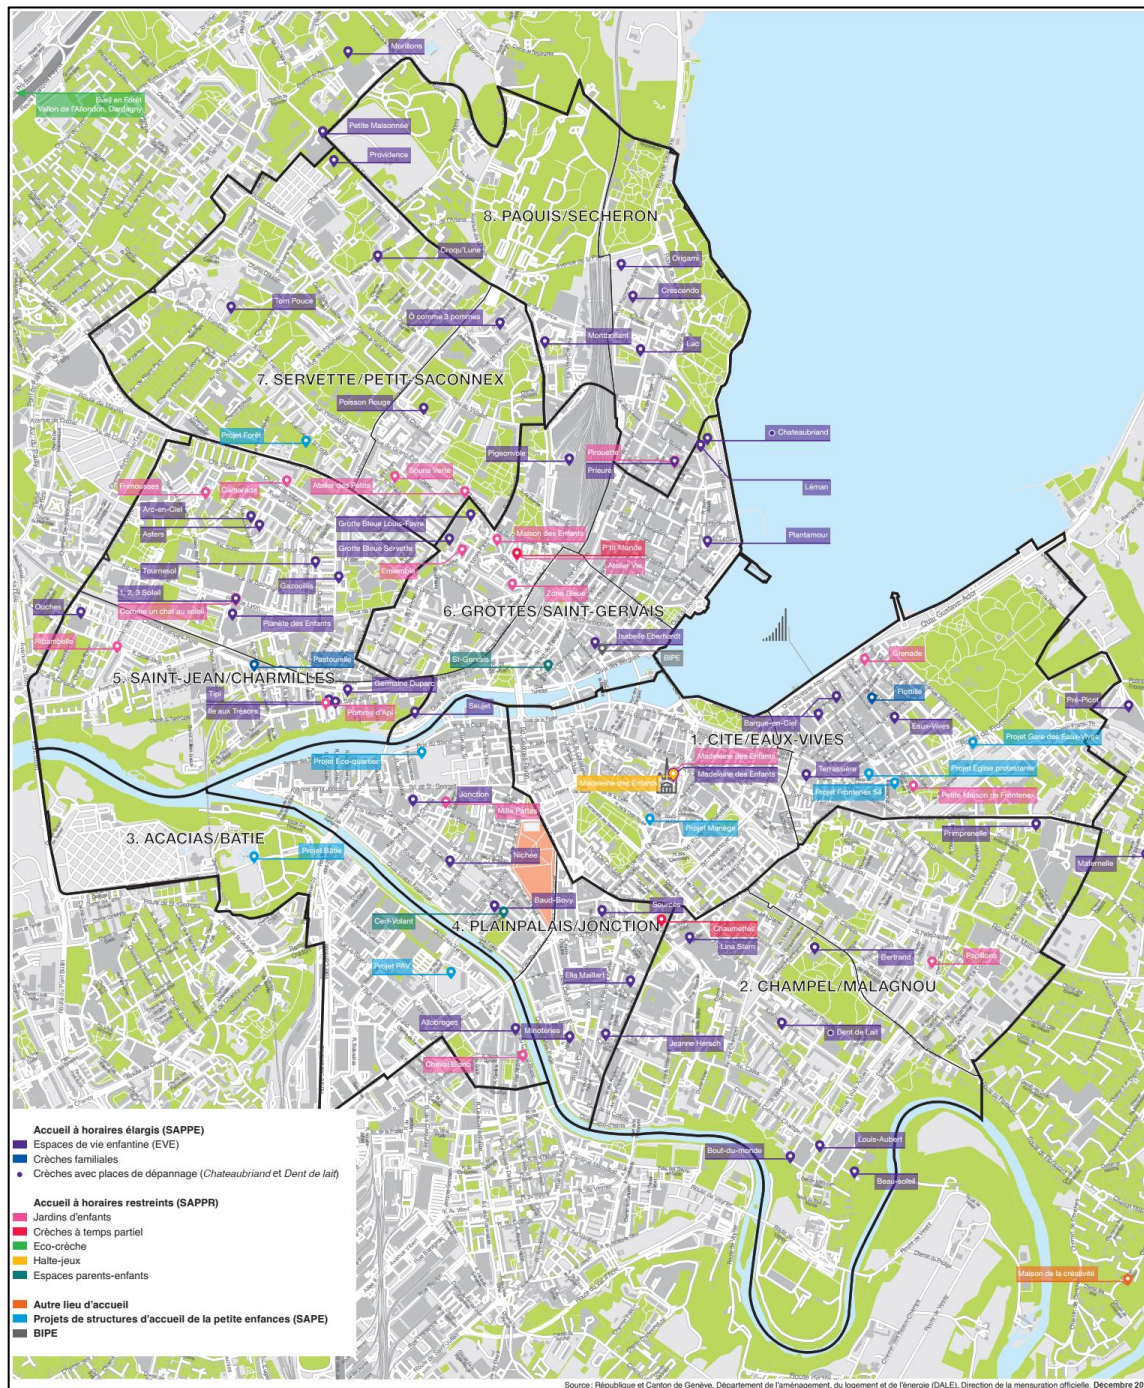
Morillons

Eveil en Forêt
Vallon de l'Allondon, Dardagny

Petite Maisonnée

Providence

8. PAQUIS/SECHERON

Croqu'Lune

Origami

Crescendo

Tom Pouce

Ô comme 3 pommes

Montbrillant

Lac

7. SERVETTE/PETIT-SACONNEX

Poisson Rouge

Chateaubriand

Projet Forêt

Pigeonvole

Pirouette

Prieuré

Léman

Souris Verte

Frimousses

Gambades

Atelier des Petits

Arc-en-Ciel

Asters

Grotte Bleue Louis-Favre

Maison des Enfants

Plantamour

Grotte Bleue Servette

P'tit Monde

Ensemble

Atelier Vie

Tournesol

Gazouillis

Zone Bleue

1, 2, 3 Soleil

Comme un chat au soleil

Ouches

Planète des Enfants

6. GROTTES/SAINT-GERVAIS

Isabelle Eberhardt

Ribambelle

BIPE

St-Gervais

Pastourelle

Grenade

5. SAINT-JEAN/CHARMILLES

Germaine Duparc

Flottille

Tipi

Ile aux Trésors

Pomme d'Api

Seujet

Pré-Picot

Barque-en-Ciel

Eaux-Vives

Projet Gare des Eaux-Vives

1. CITÉ/EAUX-VIVES

Madeleine des Enfants

Projet Eco-quartier

Madeleine des Enfants

Madeleine des Enfants

Terrassière

Projet Eglise protestante

Projet Frontenex 54

Petite Maison de Frontenex

Jonction

Mille Pattes

Projet Manege

Primprenelle

3. ACACIAS/BATIE

Projet Batie

Nichée

Maternelle

Baud-Bovy

Sources

Cerf-Volant

4. PLAINPALAIS/JONCTION

Chaumettes

Lina Stern

Bertrand

Papillons

Projet PAV

Ella Maillart

2. CHAMPEL/MALAGNOU

Dent de Lait

Allobroges

Minoteries

Jeanne Hersch

Chérubins

Louis-Aubert

Bout-du-monde

Beau-soleil

Maison de la créativité

Accueil à horaires élargis (SAPPE)
Espaces de vie enfantine (EVE)
Crèches familiales
Crèches avec places de dépannage (Chateaubriand et Dent de lait)

Accueil à horaires restreints (SAPPR)
Jardins d'enfants
Crèches à temps partiel
Eco-crèche
Halte-jeux
Espaces parents-enfants

Autre lieu d'accueil
Projets de structures d'accueil de la petite enfances (SAPE)
BIPE

Quai Gustave-Ador

Source: République et Canton de Genève, Département de l'aménagement, du logement et de l'énergie (DALE), Direction de la mensuration officielle, Décembre 20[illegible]